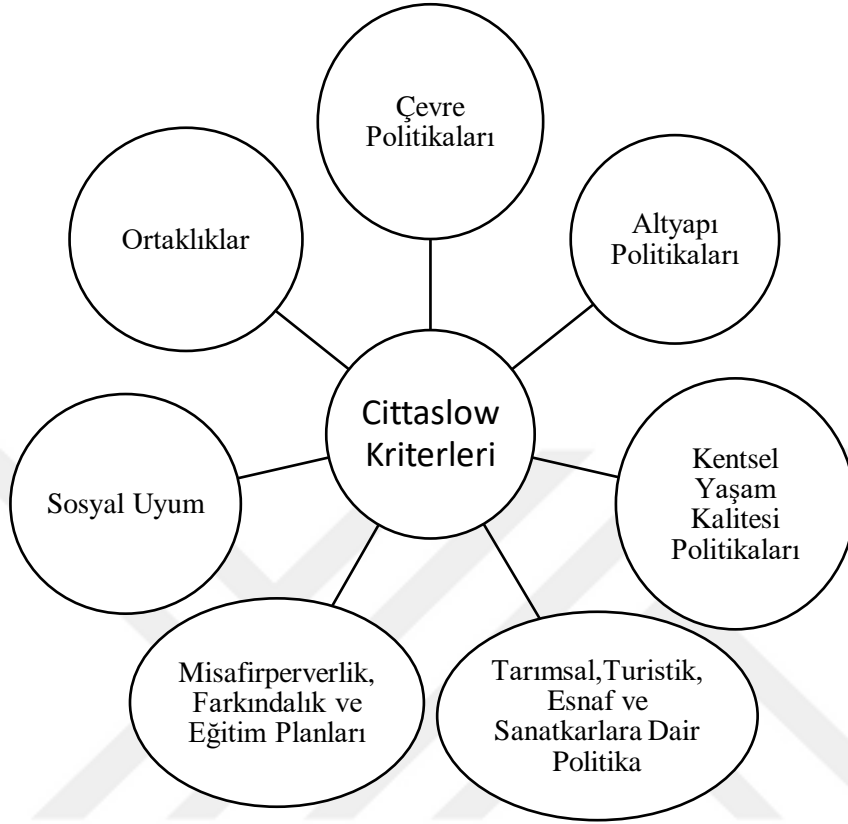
Cittaslow Kriterleri

Çevre Politikaları

Altyapı Politikaları

Kentsel Yaşam Kalitesi Politikaları

Tarımsal,Turistik, Esnaf ve Sanatkarlara Dair Politika

Misafirperverlik, Farkındalık ve Eğitim Planları

Sosyal Uyum

Ortaklıklar